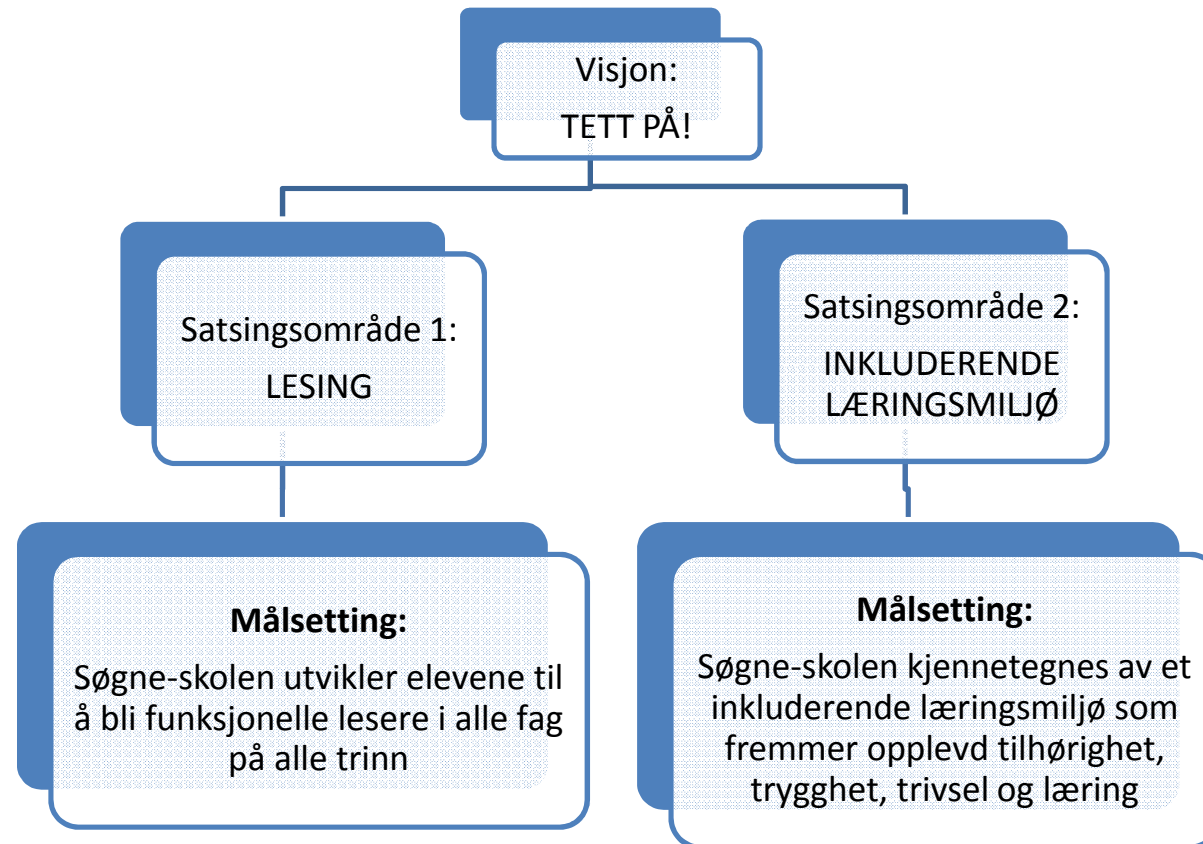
Visjon:
TETT PÅ!

Satsingsområde 1:
LESING

Satsingsområde 2:
INKLUDERENDE LÆRINGSMILJØ

**Målsetting:**
Søgne-skolen utvikler elevene til å bli funksjonelle lesere i alle fag på alle trinn

**Målsetting:**
Søgne-skolen kjennetegnes av et inkluderende læringsmiljø som fremmer opplevd tilhørighet, trygghet, trivsel og læring